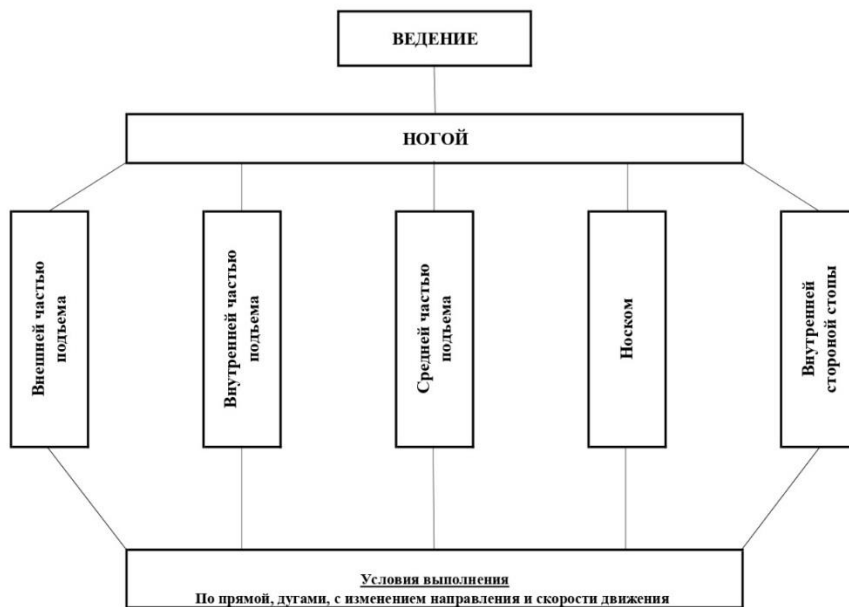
ВЕДЕНИЕ

НОГОЙ

Внешней частью подъема

Внутренней частью подъема

Средней частью подъема

Носком

Внутренней стороной стопы

Условия выполнения
По прямой, дугами, с изменением направления и скорости движения